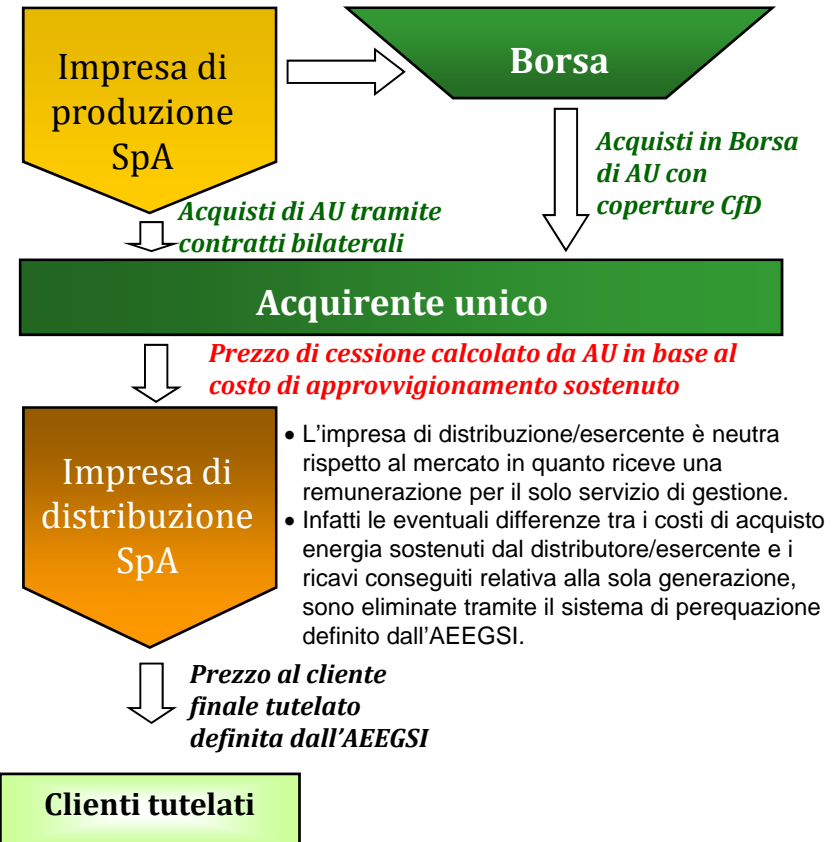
Impresa di produzione SpA

Borsa

Acquisti in Borsa di AU con coperture CfD

Acquisti di AU tramite contratti bilaterali

Acquirente unico

Prezzo di cessione calcolato da AU in base al costo di approvvigionamento sostenuto

Impresa di distribuzione SpA

• L’impresa di distribuzione/esercente è neutra rispetto al mercato in quanto riceve una remunerazione per il solo servizio di gestione.
• Infatti le eventuali differenze tra i costi di acquisto energia sostenuti dal distributore/esercente e i ricavi conseguiti relativa alla sola generazione, sono eliminate tramite il sistema di perequazione definito dall’AEEGSI.

Prezzo al cliente finale tutelato definita dall’AEEGSI

Clienti tutelati